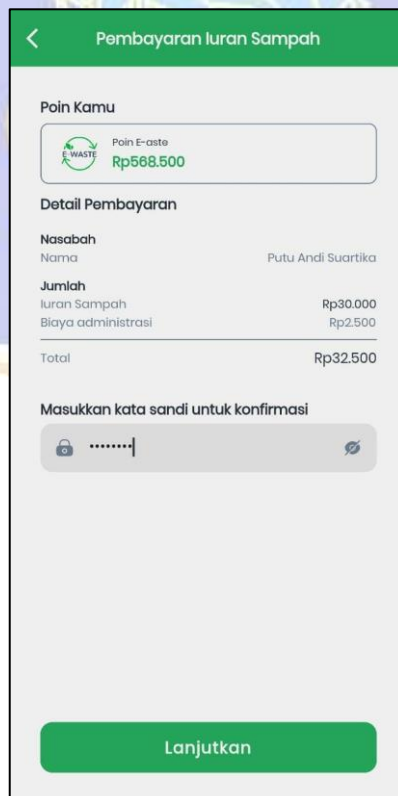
Pembayaran Iuran Sampah

Poin Kamu

E-WASTE

Poin E-aste
Rp568.500

Detail Pembayaran

Nasabah
Nama Putu Andi Suartika

Jumlah
Iuran Sampah Rp30.000
Biaya administrasi Rp2.500

Total Rp32.500

Masukkan kata sandi untuk konfirmasi

········

Lanjutkan